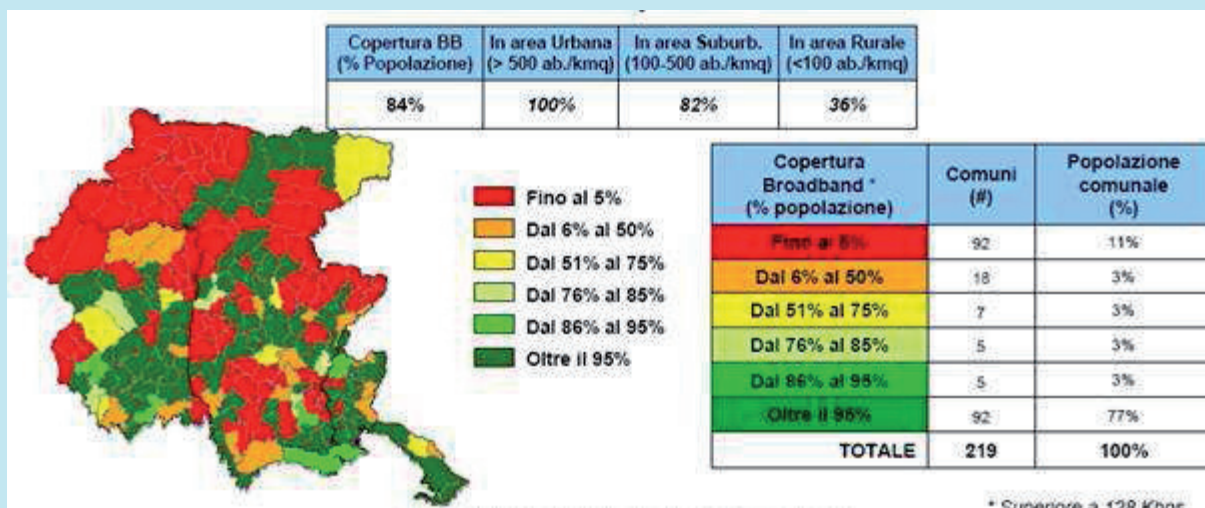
| Copertura BB (% Popolazione) | In area Urbana (> 500 ab./kmq) | In area Suburb. (100-500 ab./kmq) | In area Rurale (<100 ab./kmq) |
|---|---|---|---|
| 84% | 100% | 82% | 36% |

Fino al 5%
Dal 6% al 50%
Dal 51% al 75%
Dal 76% al 85%
Dal 86% al 95%
Oltre il 95%

| Copertura Broadband * (% popolazione) | Comuni (#) | Popolazione comunale (%) |
|---|---|---|
| Fino al 5% | 92 | 11% |
| Dal 6% al 50% | 18 | 3% |
| Dal 51% al 75% | 7 | 3% |
| Dal 76% al 85% | 5 | 3% |
| Dal 86% al 95% | 5 | 3% |
| Oltre il 95% | 92 | 77% |
| TOTALE | 219 | 100% |

* Superiore a 128 Kbps